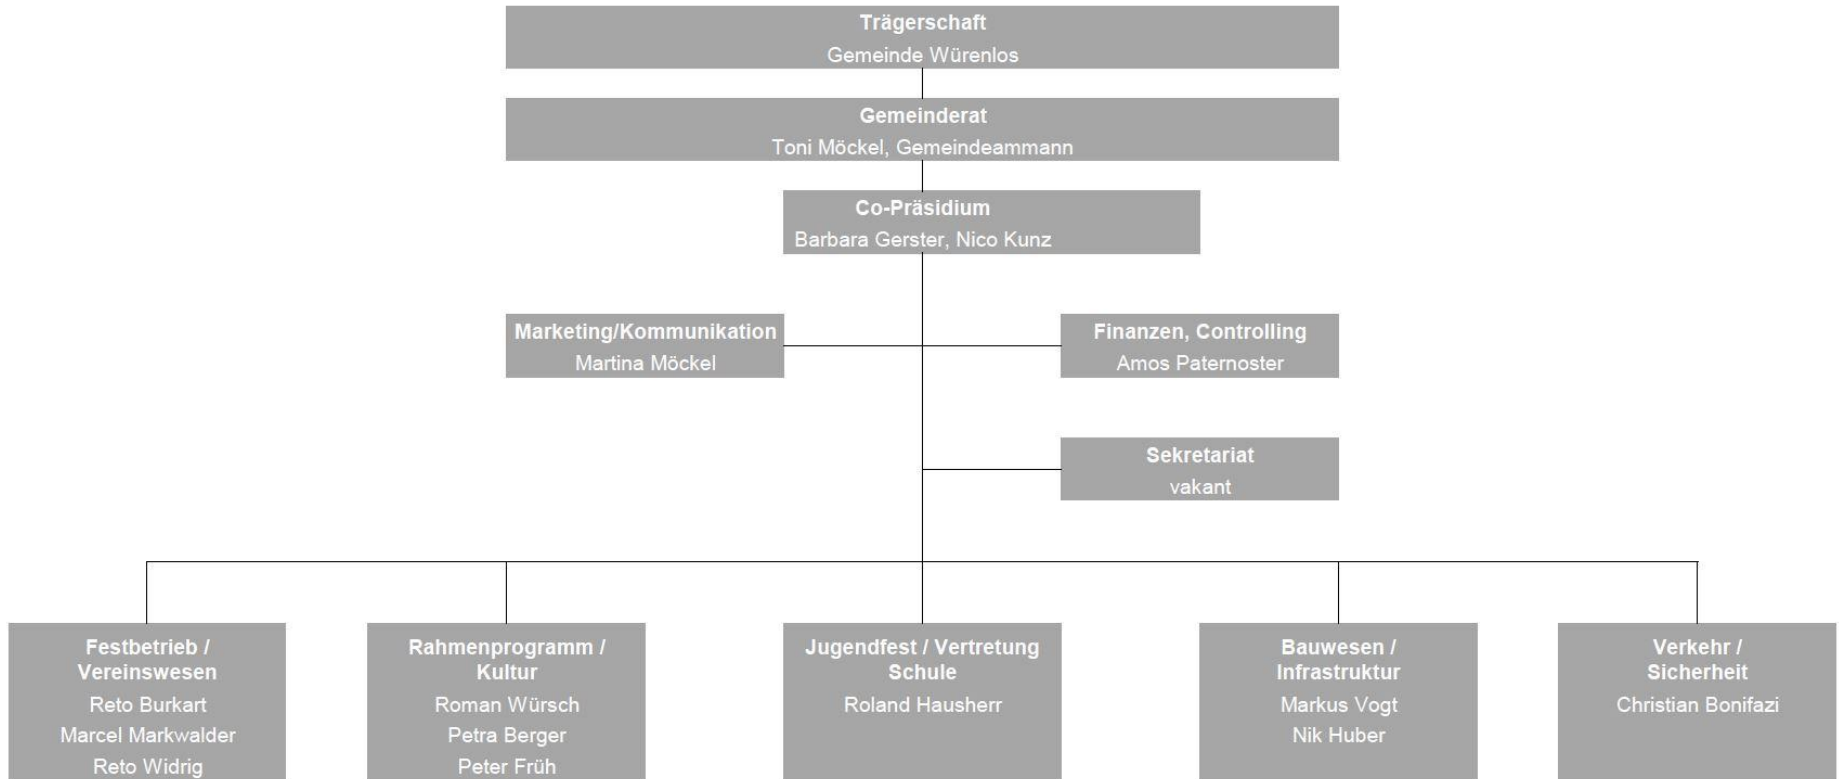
Trägerschaft
Gemeinde Würenlos

Gemeinderat
Toni Möckel, Gemeindeammann

Co-Präsidium
Barbara Gerster, Nico Kunz

Marketing/Kommunikation
Martina Möckel

Finanzen, Controlling
Amos Paternoster

Sekretariat
vakant

Festbetrieb / Vereinswesen
Reto Burkart
Marcel Markwalder
Reto Widrig

Rahmenprogramm / Kultur
Roman Würsch
Petra Berger
Peter Früh

Jugendfest / Vertretung Schule
Roland Hausherr

Bauwesen / Infrastruktur
Markus Vogt
Nik Huber

Verkehr / Sicherheit
Christian Bonifazi